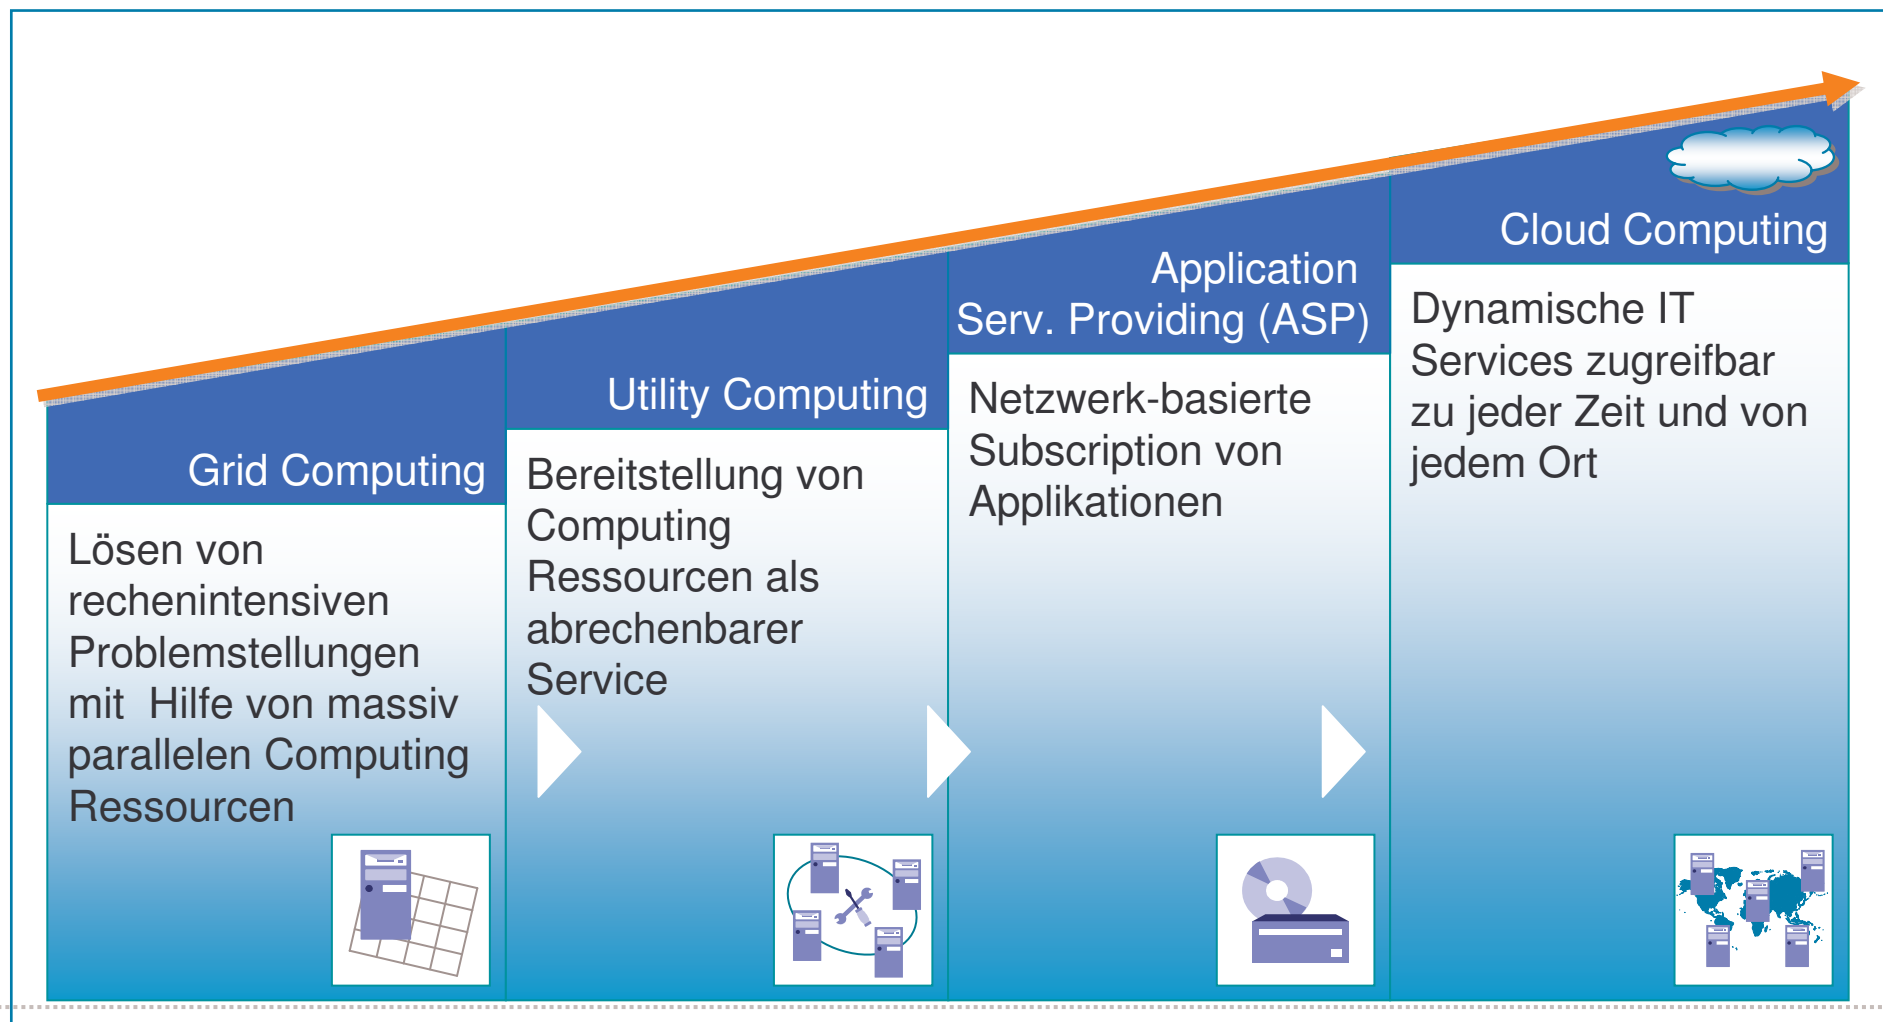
Grid Computing

Lösen von rechenintensiven Problemstellungen mit Hilfe von massiv parallelen Computing Ressourcen

Utility Computing

Bereitstellung von Computing Ressourcen als abrechenbarer Service

Application Serv. Providing (ASP)

Netzwerk-basierte Subscription von Applikationen

Cloud Computing

Dynamische IT Services zugreifbar zu jeder Zeit und von jedem Ort